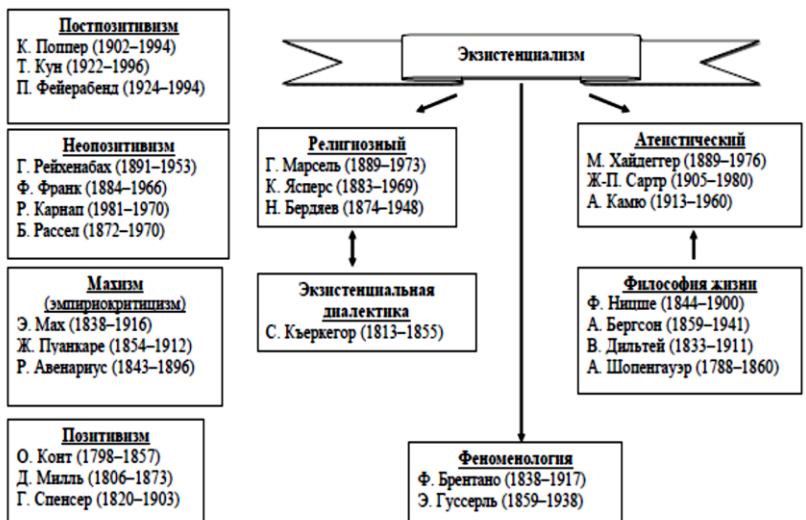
Постпозитивизм
К. Поппер (1902–1994)
Т. Кун (1922–1996)
П. Фейерабенд (1924–1994)

Неопозитивизм
Г. Рейхенабах (1891–1953)
Ф. Франк (1884–1966)
Р. Карнап (1981–1970)
Б. Рассел (1872–1970)

Махизм (эмпириокритицизм)
Э. Мах (1838–1916)
Ж. Пуанкаре (1854–1912)
Р. Авенариус (1843–1896)

Позитивизм
О. Конт (1798–1857)
Д. Милль (1806–1873)
Г. Спенсер (1820–1903)

Экзистенциализм

Религиозный
Г. Марсель (1889–1973)
К. Ясперс (1883–1969)
Н. Бердяев (1874–1948)

Экзистенциальная диалектика
С. Къеркегор (1813–1855)

Атеистический
М. Хайдеггер (1889–1976)
Ж-П. Сартр (1905–1980)
А. Камю (1913–1960)

Философия жизни
Ф. Ницше (1844–1900)
А. Бергсон (1859–1941)
В. Дильтей (1833–1911)
А. Шопенгауэр (1788–1860)

Феноменология
Ф. Брентано (1838–1917)
Э. Гуссерль (1859–1938)